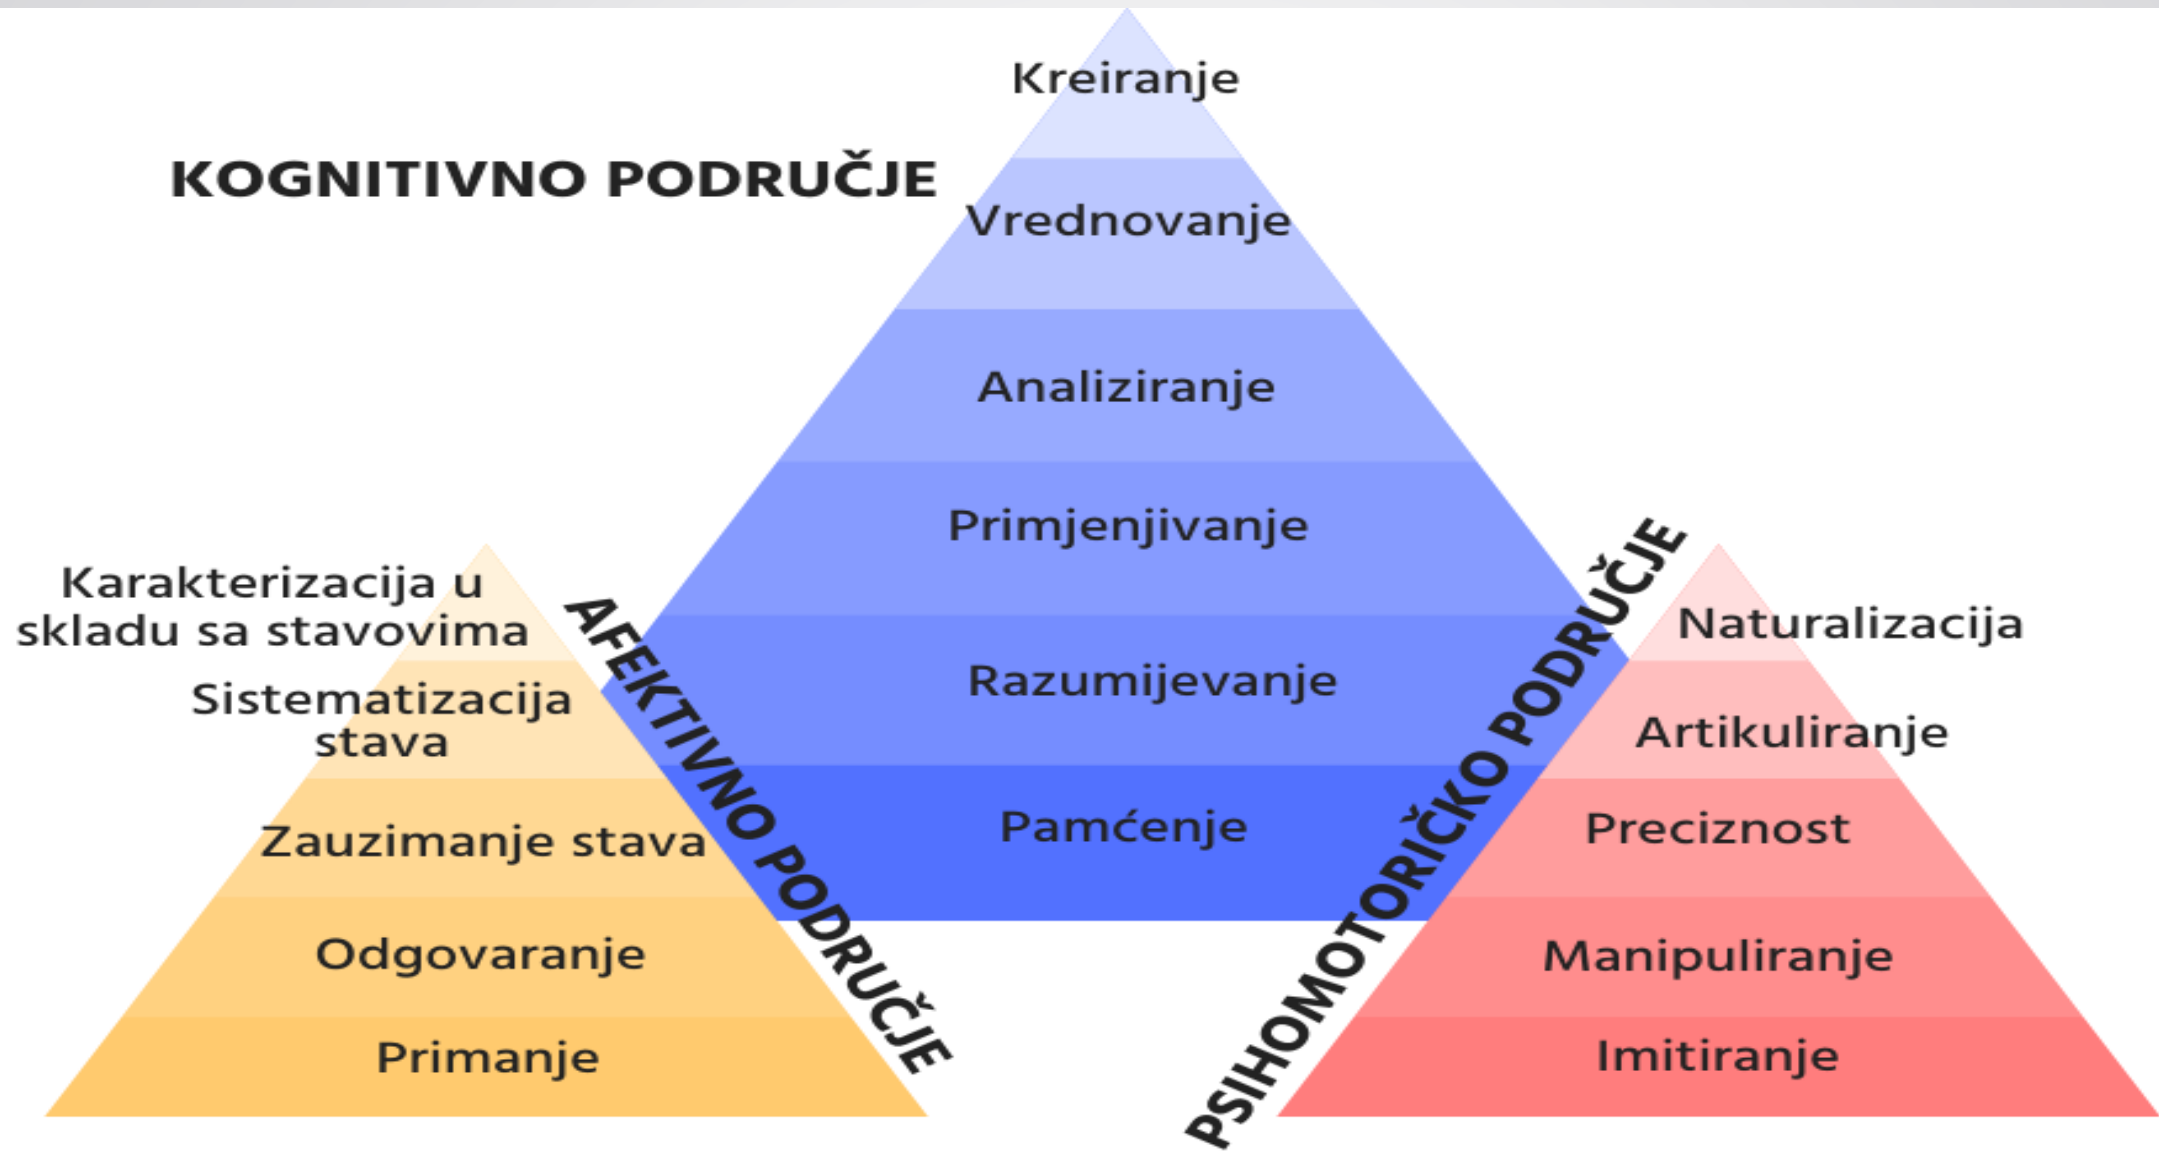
KOGNITIVNO PODRUČJE

Kreiranje

Vrednovanje

Analiziranje

Primjenjivanje

Razumijevanje

Pamćenje

AFEKTIVNO PODRUČJE

Karakterizacija u skladu sa stavovima

Sistematizacija stava

Zauzimanje stava

Odgovaranje

Primanje

PSIHOMOTORIČKO PODRUČJE

Naturalizacija

Artikuliranje

Preciznost

Manipuliranje

Imitiranje